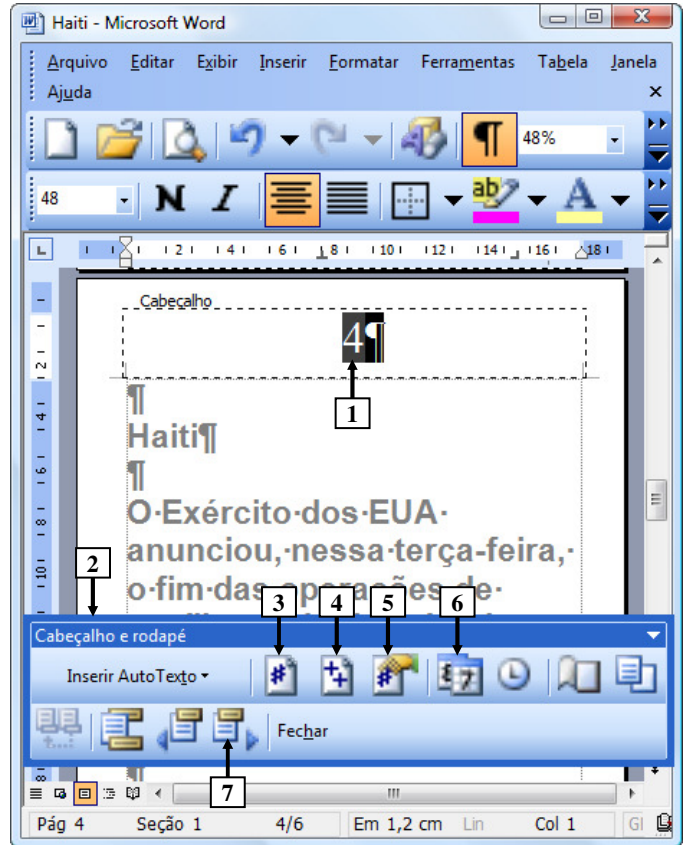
Haiti - Microsoft Word

Arquivo Editar Exibir Inserir Formatar Ferramentas Tabela Janela Ajuda

48%

48 N I

ab

A

2 4 6 8 10 12 14 16 18

Cabeçalho

4¶

1

¶
Haiti¶
¶
O·Exército·dos·EUA·anunciou,·nessa·terça-feira,·o·fim·das·operações·de·

2 3 4 5 6

Cabeçalho e rodapé

Inserir AutoTexto

Fechar

7

Pág 4 Seção 1 4/6 Em 1,2 cm Lin Col 1 GI